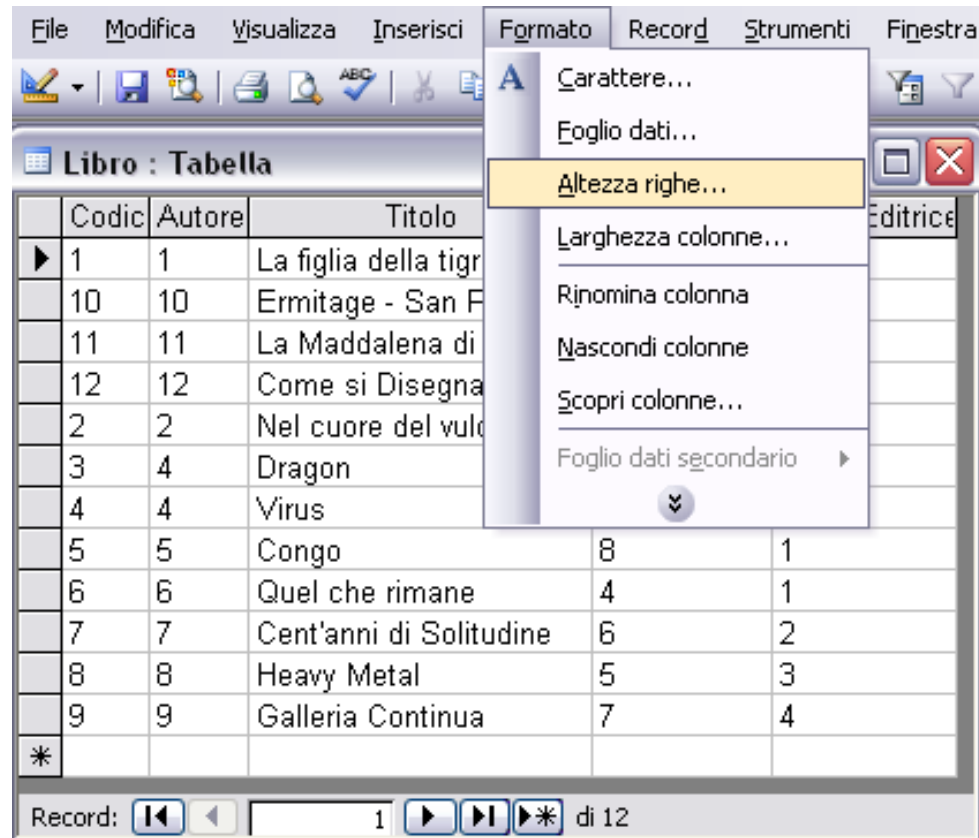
File Modifica Visualizza Inserisci Formato Record Strumenti Finestra

Libro : Tabella

Carattere...
Foglio dati...
Altezza righe...
Larghezza colonne...
Rinomina colonna
Nascondi colonne
Scopri colonne...
Foglio dati secondario

| | Codic | Autore | Titolo | | Editrice |
|---|---|---|---|---|---|
| ▶ | 1 | 1 | La figlia della tigr | | |
| | 10 | 10 | Ermitage - San F | | |
| | 11 | 11 | La Maddalena di | | |
| | 12 | 12 | Come si Disegna | | |
| | 2 | 2 | Nel cuore del vulc | | |
| | 3 | 4 | Dragon | | |
| | 4 | 4 | Virus | | |
| | 5 | 5 | Congo | 8 | 1 |
| | 6 | 6 | Quel che rimane | 4 | 1 |
| | 7 | 7 | Cent'anni di Solitudine | 6 | 2 |
| | 8 | 8 | Heavy Metal | 5 | 3 |
| | 9 | 9 | Galleria Continua | 7 | 4 |
| * | | | | | |

Record: 1 di 12